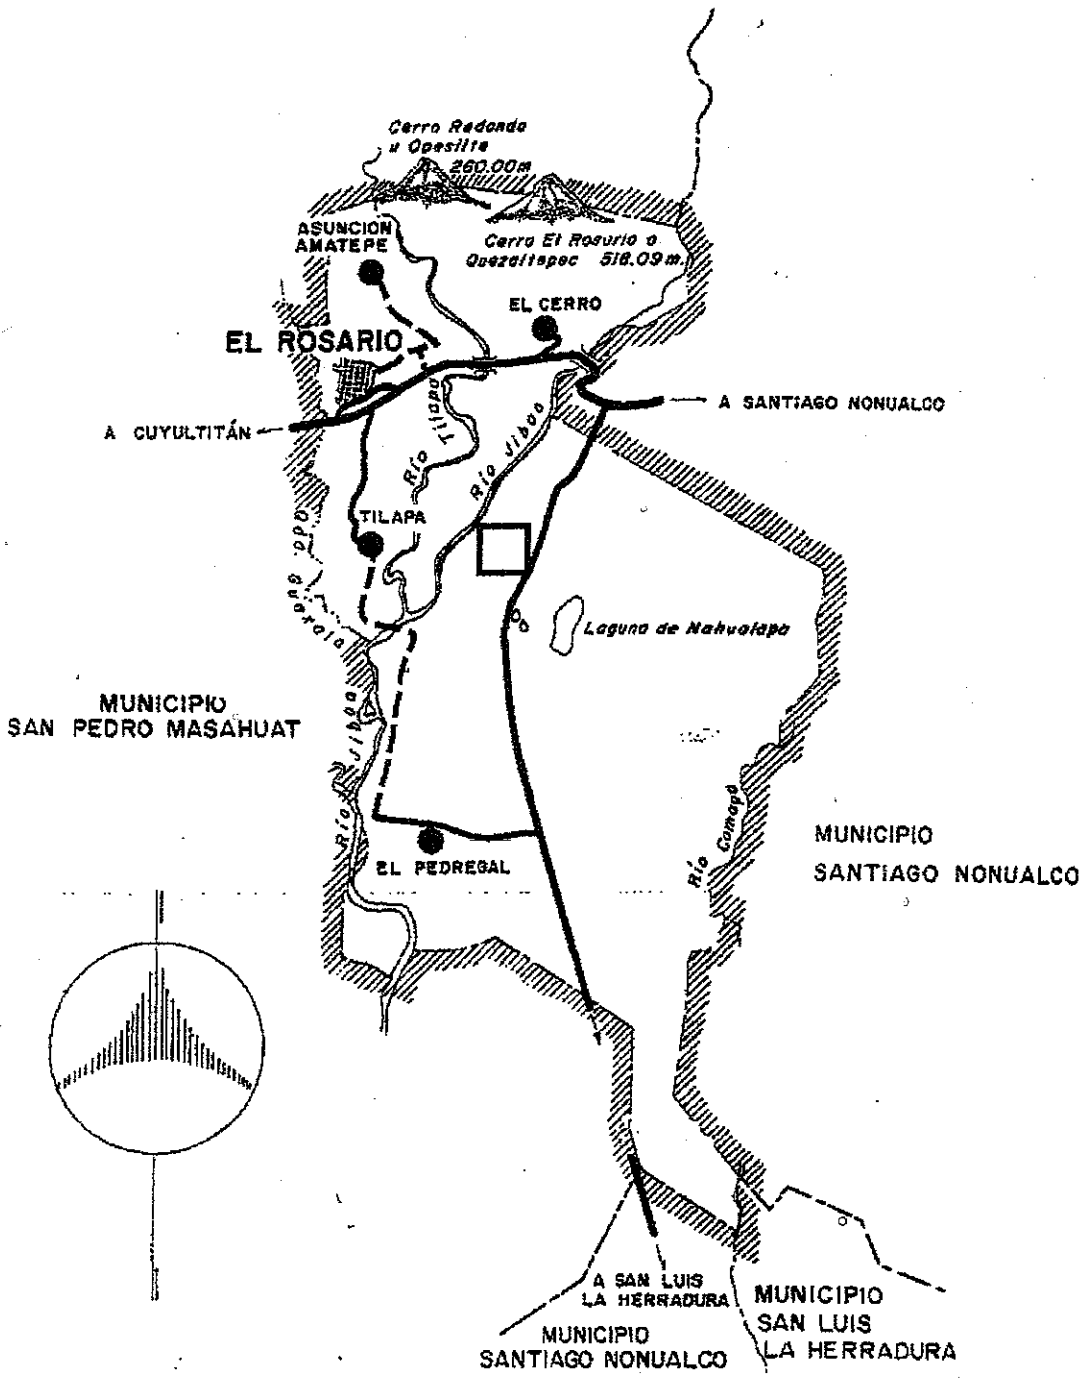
Cerro Redondo
u Opesite
260.00m

ASUNCION
AMATEPE

Cerro El Rosario o
Quezaltepec 516.09m.

EL CERRO

EL ROSARIO

A SANTIAGO NONUALCO

A CUYULTITÁN

Río Tilapa

Río Jiboa

TILAPA

Qda. Guayaba

Laguna de Nahualapa

MUNICIPIO
SAN PEDRO MASAHUAT

Río Jiboa

EL PEDREGAL

Río Comapa

MUNICIPIO
SANTIAGO NONUALCO

A SAN LUIS
LA HERRADURA

MUNICIPIO
SANTIAGO NONUALCO

MUNICIPIO
SAN LUIS
LA HERRADURA